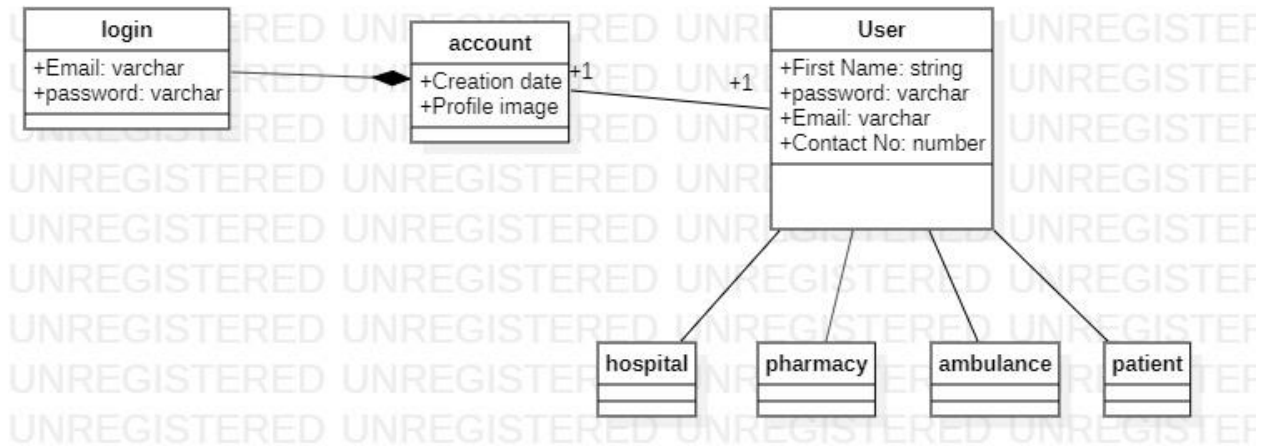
login
+Email: varchar
+password: varchar

account
+Creation date
+Profile image

+1

+1

User
+First Name: string
+password: varchar
+Email: varchar
+Contact No: number

hospital

pharmacy

ambulance

patient

UNREGISTERED UNREGISTERED UNREGISTERED UNREGISTERED
UNREGISTERED UNREGISTERED UNREGISTERED UNREGISTERED
UNREGISTERED UNREGISTERED UNREGISTERED UNREGISTERED
UNREGISTERED UNREGISTERED UNREGISTERED UNREGISTERED
UNREGISTERED UNREGISTERED UNREGISTERED UNREGISTERED
UNREGISTERED UNREGISTERED UNREGISTERED UNREGISTERED